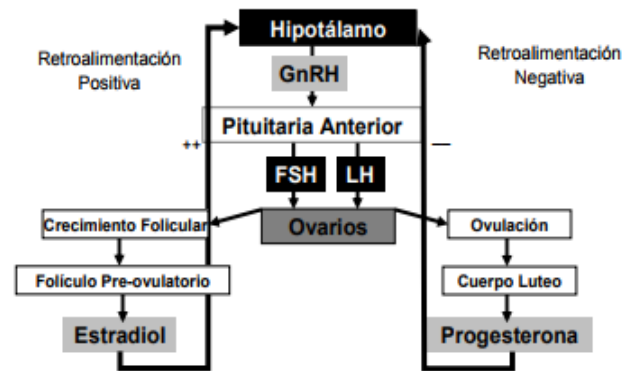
Hipotálamo

Retroalimentación Positiva

Retroalimentación Negativa

GnRH

Pituitaria Anterior

++

—

FSH

LH

Crecimiento Folicular

Ovarios

Ovulación

Folículo Pre-ovulatorio

Cuerpo Luteo

Estradiol

Progesterona